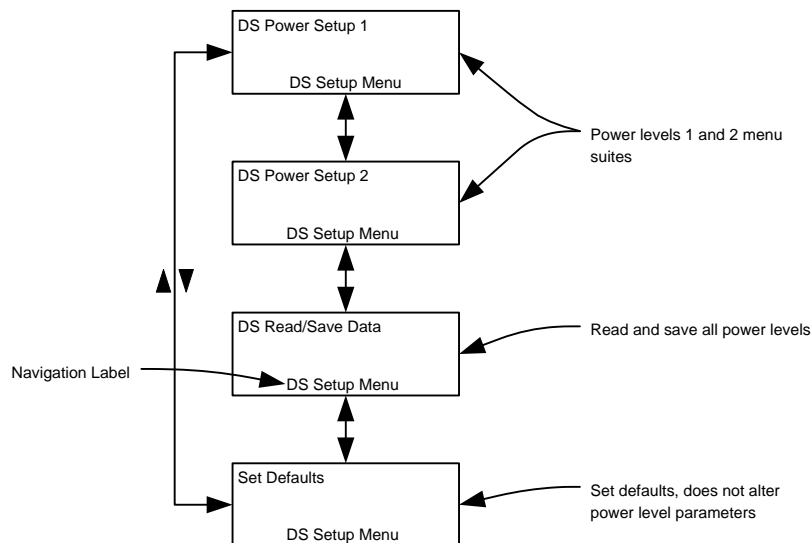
DS Power Setup 1

DS Setup Menu

Power levels 1 and 2 menu suites

DS Power Setup 2

DS Setup Menu

DS Read/Save Data

Read and save all power levels

Navigation Label

DS Setup Menu

Set Defaults

Set defaults, does not alter power level parameters

DS Setup Menu